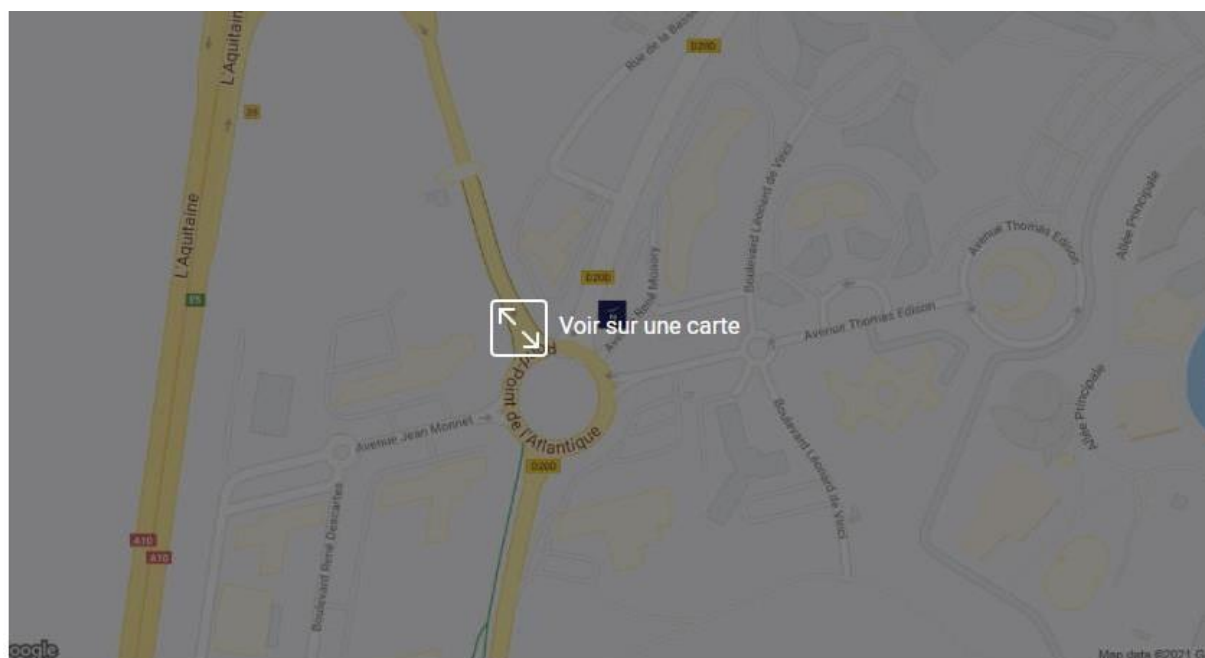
L'Aquitaine

Rue de la Basse

D200

L'Aquitaine

Boulevard Léonard de Vinci

Avenue Thomas Edison

Allée Principale

D200

Avenue Aimé Mussy

Voir sur une carte

Avenue Thomas Edison

Point de l'Atlantique

Avenue Jean Monnet

Allée Principale

D200

Boulevard Léonard de Vinci

A10

A10

Boulevard René Descartes

oogle

Map data ©2021 G